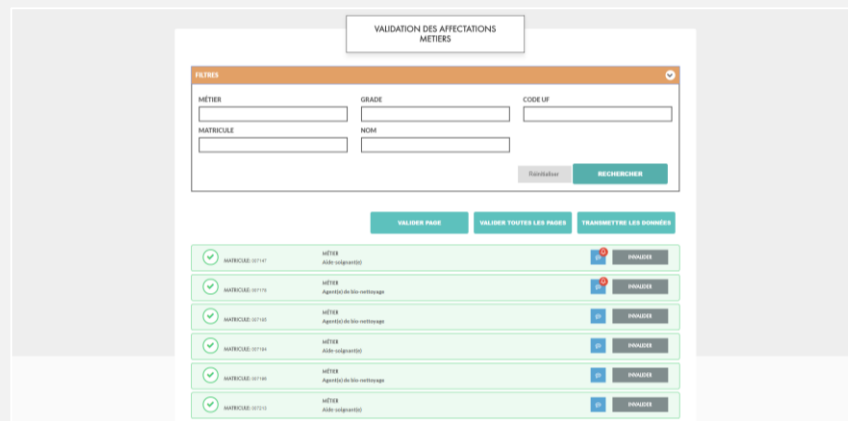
VALIDATION DES AFFECTATIONS MÉTIERS

FILTRES

MÉTIER

GRADE

CODE UF

MATRICULE

NOM

Réinitialiser

RECHERCHER

VALIDER PAGE

VALIDER TOUTES LES PAGES

TRANSMETTRE LES DONNÉES

MATRICULE: 027147
MÉTIER
Aide-soignant(e)
INVALIDER

MATRICULE: 027170
MÉTIER
Agent(e) de bio-nettoyage
INVALIDER

MATRICULE: 027183
MÉTIER
Agent(e) de bio-nettoyage
INVALIDER

MATRICULE: 027184
MÉTIER
Aide-soignant(e)
INVALIDER

MATRICULE: 027188
MÉTIER
Agent(e) de bio-nettoyage
INVALIDER

MATRICULE: 027213
MÉTIER
Aide-soignant(e)
INVALIDER